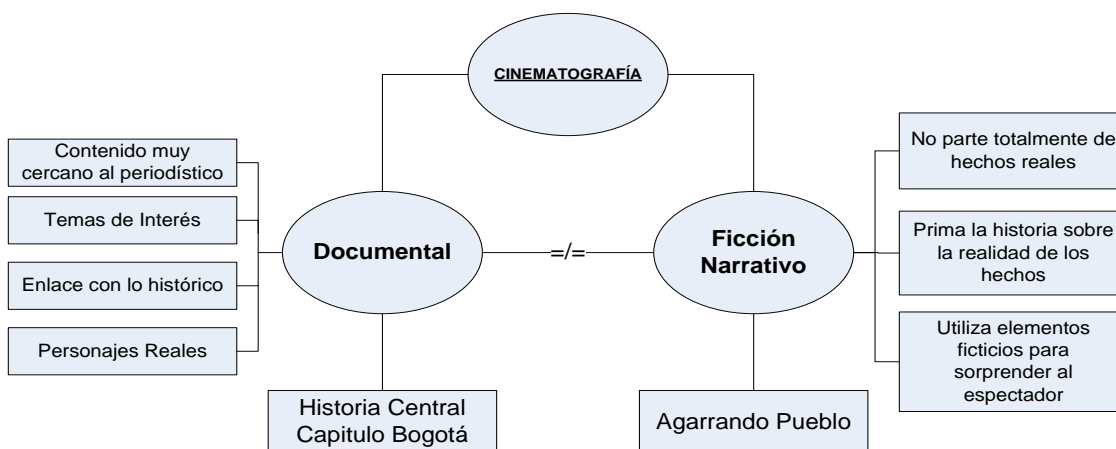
CINEMATOGRAFÍA

Contenido muy cercano al periodístico

Temas de Interés

Enlace con lo histórico

Personajes Reales

Documental

=/=

Ficción Narrativo

No parte totalmente de hechos reales

Prima la historia sobre la realidad de los hechos

Utiliza elementos ficticios para sorprender al espectador

Historia Central Capitulo Bogotá

Agarrando Pueblo